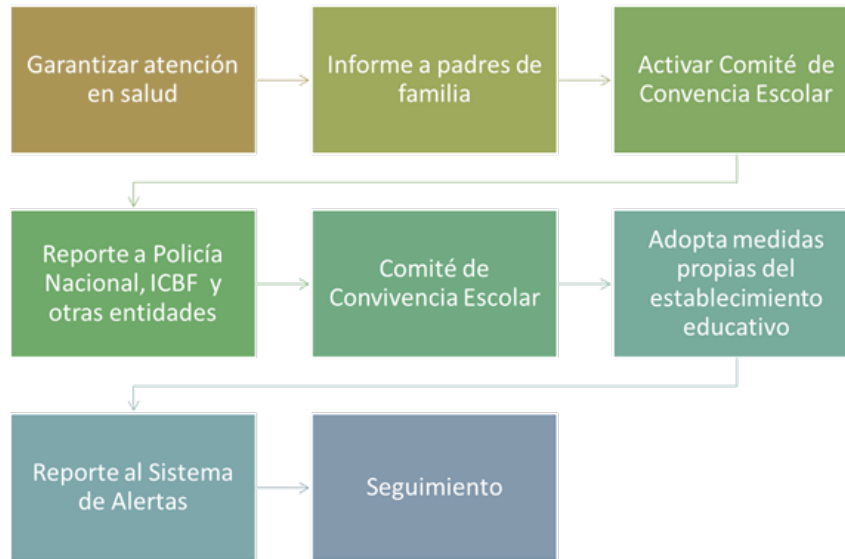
Garantizar atención en salud

Informe a padres de familia

Activar Comité de Convencia Escolar

Reporte a Policía Nacional, ICBF y otras entidades

Comité de Convivencia Escolar

Adopta medidas propias del establecimiento educativo

Reporte al Sistema de Alertas

Seguimiento